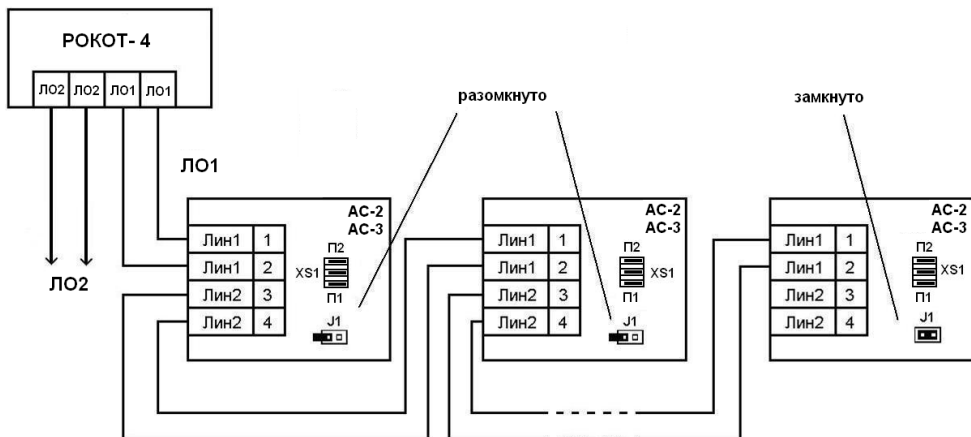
РОКОТ- 4

ЛО2 ЛО2 ЛО1 ЛО1

разомкнуто

замкнуто

ЛО1

ЛО2

АС-2
АС-3

| Лин1 | 1 |
|---|---|
| Лин1 | 2 |
| Лин2 | 3 |
| Лин2 | 4 |

П2
XS1
П1
J1

АС-2
АС-3

| Лин1 | 1 |
|---|---|
| Лин1 | 2 |
| Лин2 | 3 |
| Лин2 | 4 |

П2
XS1
П1
J1

АС-2
АС-3

| Лин1 | 1 |
|---|---|
| Лин1 | 2 |
| Лин2 | 3 |
| Лин2 | 4 |

П2
XS1
П1
J1